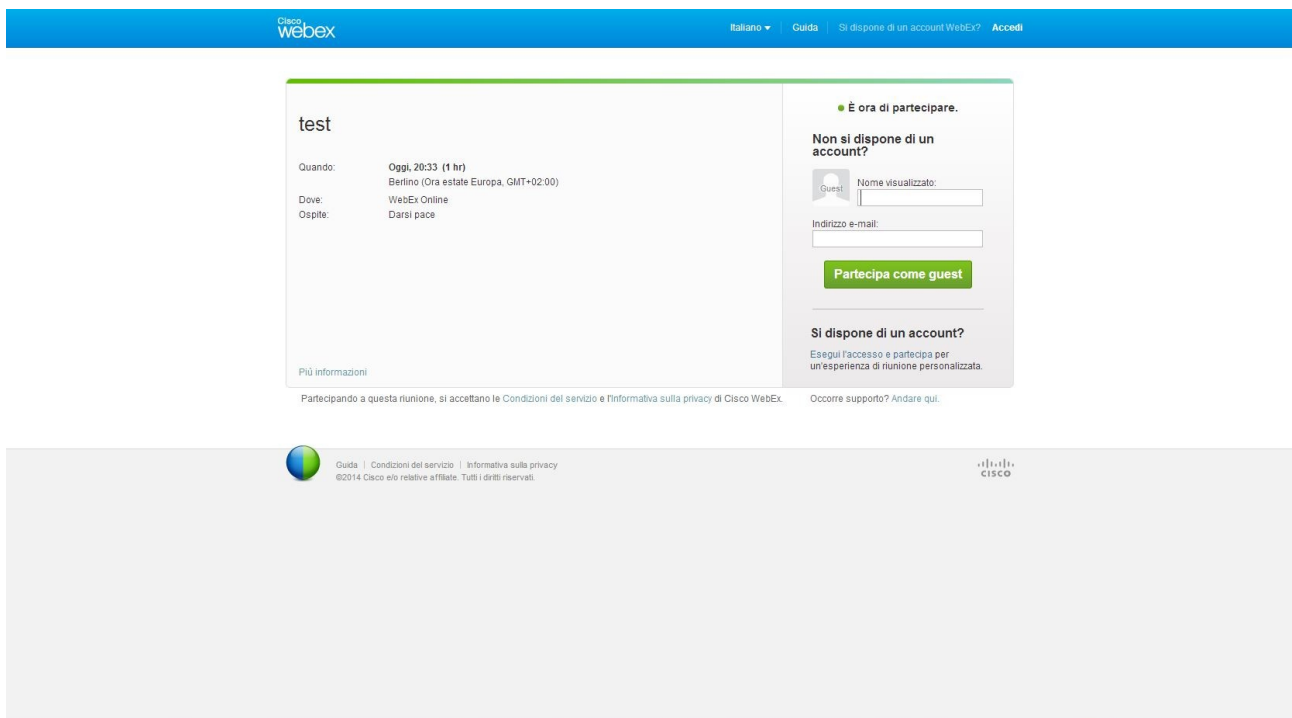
Cisco webex

Italiano ▾ | Guida | Si dispone di un account WebEx? Accedi

test

Quando: Oggi, 20:33 (1 hr)
Berlino (Ora estate Europa, GMT+02:00)
Dove: WebEx Online
Ospite: Darsi pace

Più informazioni

● È ora di partecipare.

Non si dispone di un account?

Guest

Nome visualizzato:

Indirizzo e-mail:

Partecipa come guest

Si dispone di un account?

Esegui l'accesso e partecipa per un'esperienza di riunione personalizzata.

Partecipando a questa riunione, si accettano le Condizioni del servizio e l'Informativa sulla privacy di Cisco WebEx.

Occorre supporto? Andare qui.

Guida | Condizioni del servizio | Informativa sulla privacy
©2014 Cisco e/o relative affiliate. Tutti i diritti riservati.

cisco